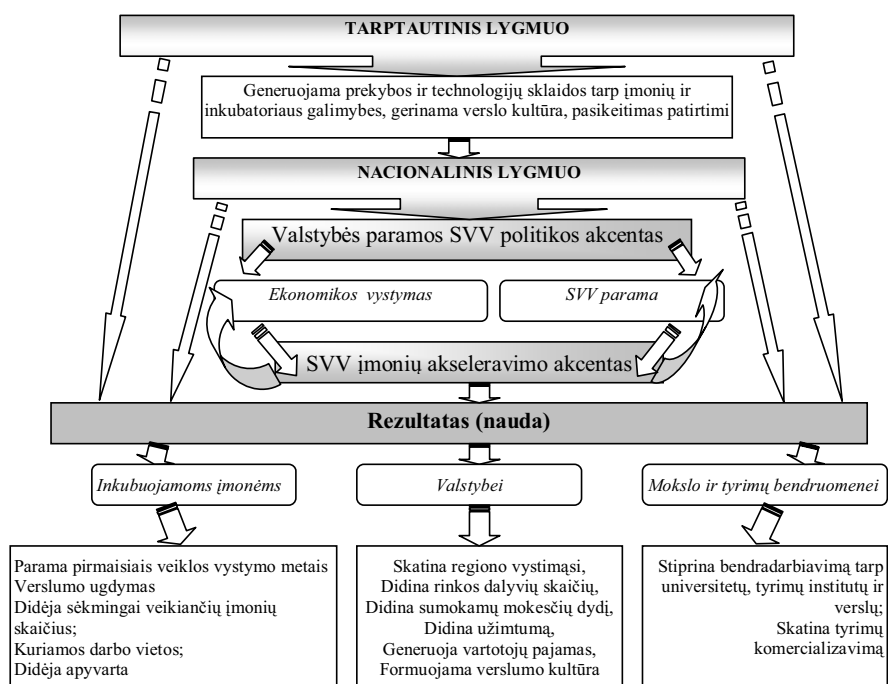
TARPTAUTINIS LYGMUO

Generuojama prekybos ir technologijų sklaidos tarp įmonių ir inkubatoriaus galimybės, gerinama verslo kultūra, pasikeitimas patirtimi

NACIONALINIS LYGMUO

Valstybės paramos SVV politikos akcentas

Ekonomikos vystymas

SVV parama

SVV įmonių akseleravimo akcentas

Rezultatas (nauda)

Inkubuojamoms įmonėms

Valstybei

Mokslo ir tyrimų bendruomenei

Parama pirmaisiais veiklos vystymo metais
Verslumo ugdymas
Didėja sėkmingai veikiančių įmonių skaičius;
Kuriamos darbo vietos;
Didėja apyvarta

Skatina regiono vystimąsi,
Didina rinkos dalyvių skaičių,
Didina sumokamų mokesčių dydį,
Didina užimtumą,
Generuoja vartotojų pajamas,
Formuojama verslumo kultūra

Stiprina bendradarbiavimą tarp universitetų, tyrimų institutų ir verslų;
Skatina tyrimų komercializavimą